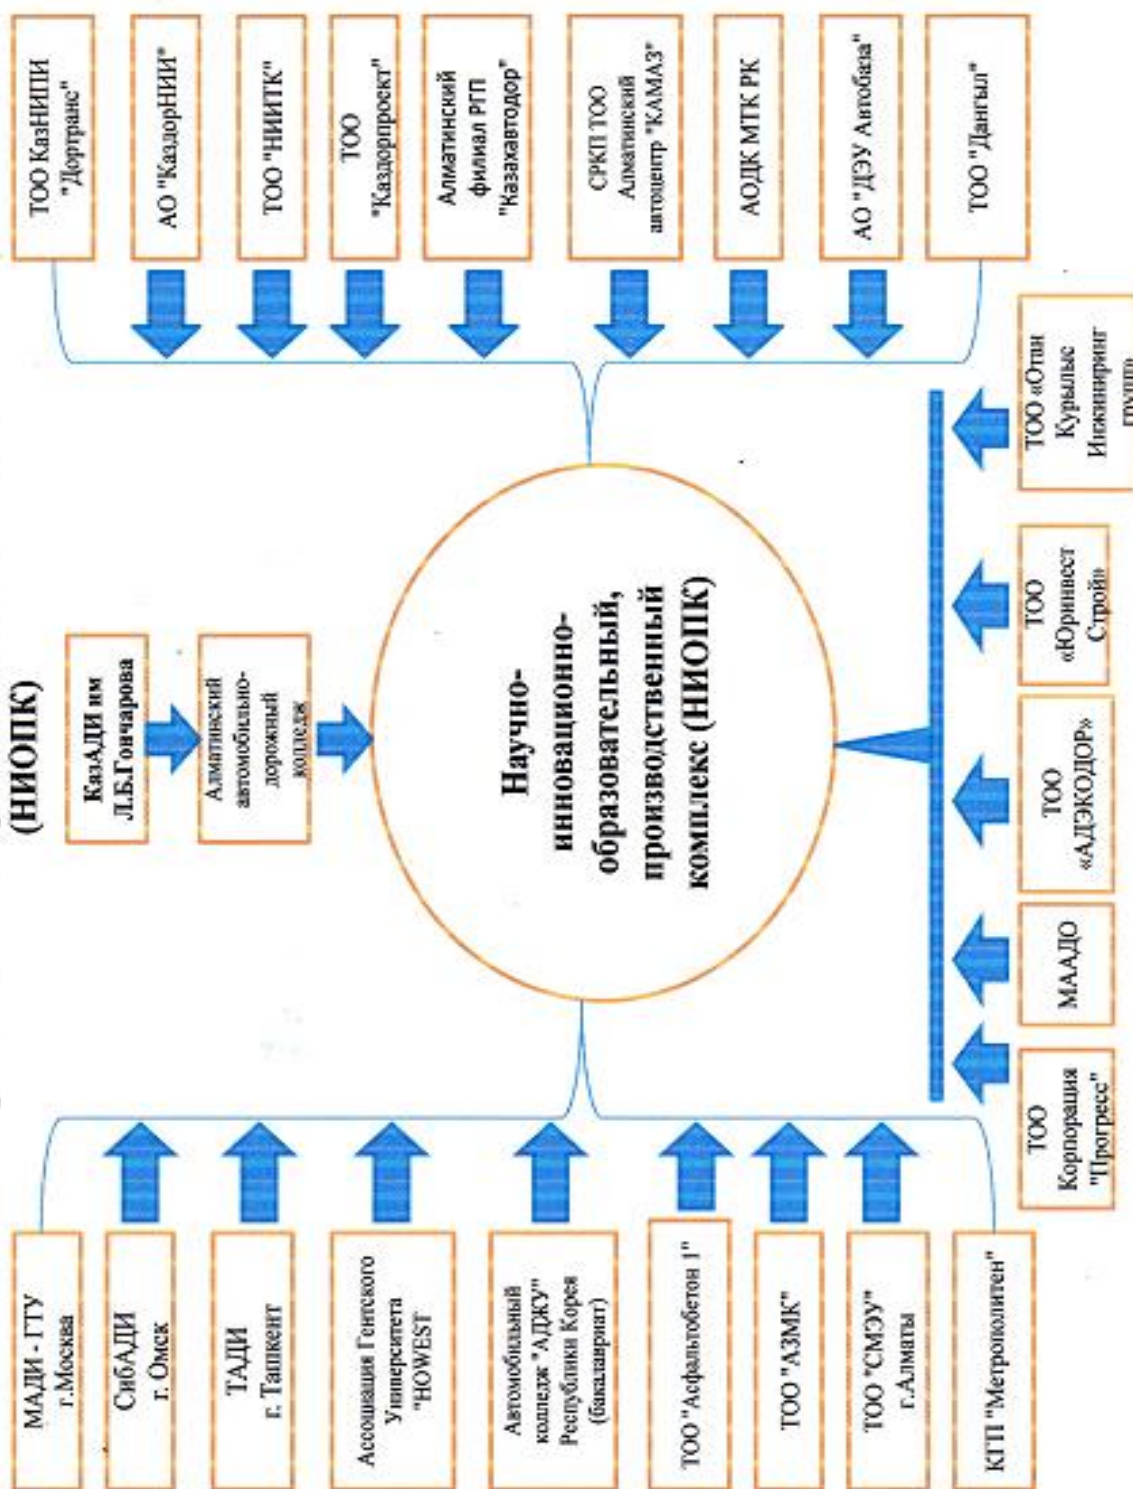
(НИОПК)

КазАДИ им Л.Б.Гончарова

Алматинский автомобильно-дорожный колледж

Научно-инновационно-образовательный, производственный комплекс (НИОПК)

ТОО КазНИПИ "Дортранс"

АО "КаздорНИИ"

ТОО "НИИТК"

ТОО "Каздорпроект"

Алматинский филиал РГП "Казахавтодор"

СРКП ТОО Алматинский автоцентр "КАМАЗ"

АОДК МТК РК

АО "ДЭУ Автобаза"

ТОО "Дангыл"

МАДИ - ГТУ г.Москва

СибАДИ г. Омск

ТАДИ г. Ташкент

Ассоциация Гентского Университета "HOWEST"

Автомобильный колледж "АДЖУ" Республики Корея (бакалавриат)

ТОО "Асфальтобетон 1"

ТОО "АЗМК"

ТОО "СМЭУ" г.Алматы

КГП "Метрополитен"

ТОО Корпорация "Прогресс"

МААДО

ТОО «АДЭКОДОР»

ТОО «Юринвест Строй»

ТОО «Отин Курылыс Инжиниринг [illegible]»